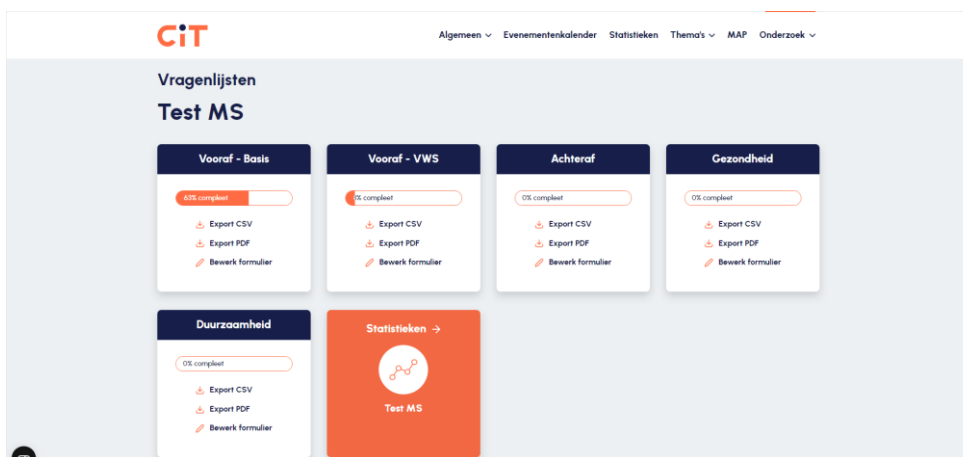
CiT

Algemeen Evenementenkalender Statistieken Thema's MAP Onderzoek

Vragenlijsten

Test MS

Vooraf - Basis

63% compleet

Export CSV

Export PDF

Bewerk formulier

Vooraf - VWS

0% compleet

Export CSV

Export PDF

Bewerk formulier

Achteraf

0% compleet

Export CSV

Export PDF

Bewerk formulier

Gezondheid

0% compleet

Export CSV

Export PDF

Bewerk formulier

Duurzaamheid

0% compleet

Export CSV

Export PDF

Bewerk formulier

Statistieken →

Test MS